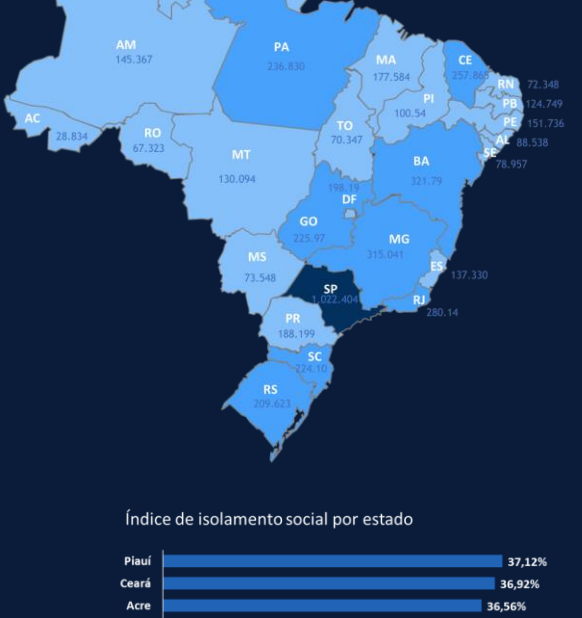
AM
145.367

PA
236.830

MA
177.584

CE
257.865

RN
72.348

PB
124.749

PI
100.54

PE
151.736

AL
88.538

SE
78.957

AC
28.834

RO
67.323

TO
70.347

BA
321.79

MT
130.094

198.19
DF

GO
225.97

MG
315.041

MS
73.548

ES
137.330

SP
1.022.404

RJ
280.14

PR
188.199

SC
224.10

RS
209.623

Índice de isolamento social por estado

Piauí 37,12%
Ceará 36,92%
Acre 36,56%